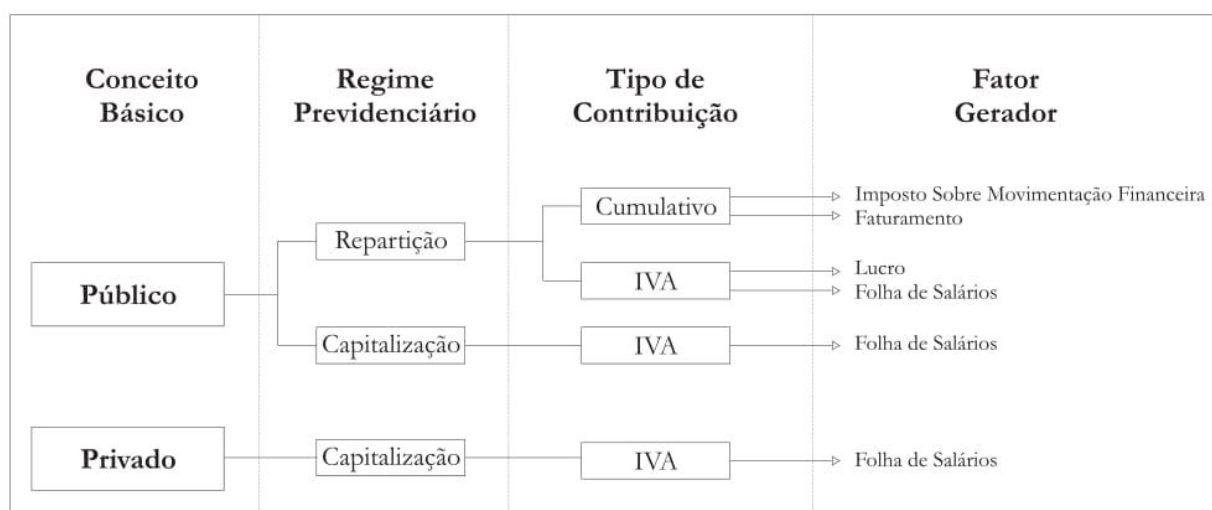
Conceito Básico

Regime Previdenciário

Tipo de Contribuição

Fator Gerador

Público

Repartição

Cumulativo

Imposto Sobre Movimentação Financeira

Faturamento

IVA

Lucro

Folha de Salários

Capitalização

IVA

Folha de Salários

Privado

Capitalização

IVA

Folha de Salários